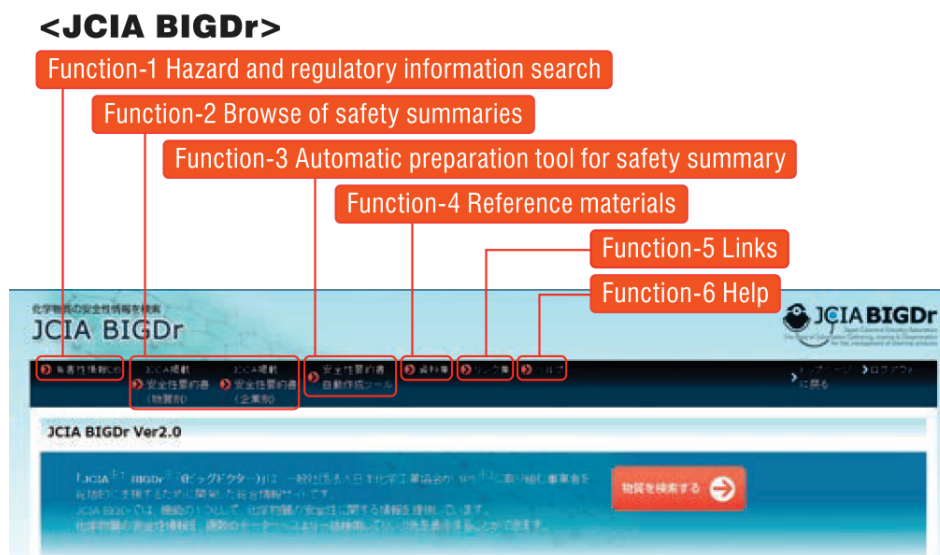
<JCIA BIGDr>

Function-1 Hazard and regulatory information search

Function-2 Browse of safety summaries

Function-3 Automatic preparation tool for safety summary

Function-4 Reference materials

Function-5 Links

Function-6 Help

化学物質の安全性情報を検索
JCIA BIGDr

JCIA BIGDr

有害性情報DB

ICCA掲載 安全性要約書（物質別）

ICCA掲載 安全性要約書（企業別）

安全性要約書 自動作成ツール

資料集

リンク集

ヘルプ

トップページに戻る

ログアウト

JCIA BIGDr Ver2.0

「JCIA BIGDr（ビッグドクター）」は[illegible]

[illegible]

物質を検索する